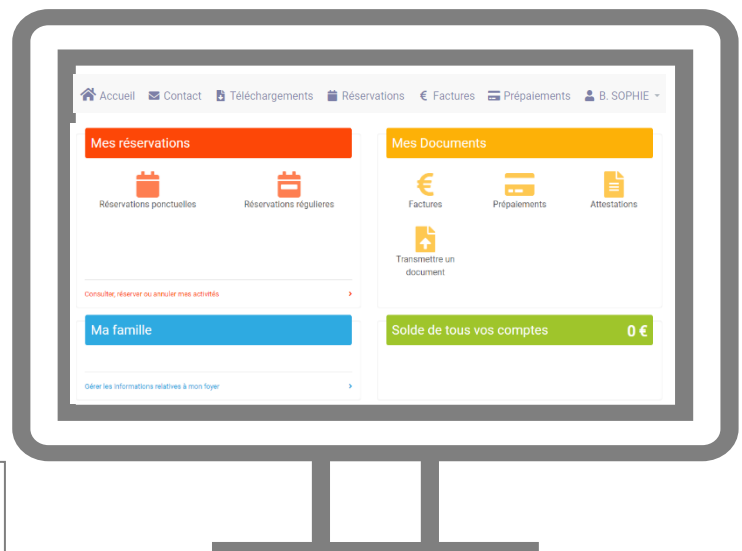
Accueil Contact Téléchargements Réservations € Factures Prépaiements B. SOPHIE

Mes réservations

Réservations ponctuelles

Réservations régulieres

Consulter, réserver ou annuler mes activités

Mes Documents

Factures

Prépaiements

Attestations

Transmettre un document

Ma famille

Gérer les informations relatives à mon foyer

Solde de tous vos comptes

0 €